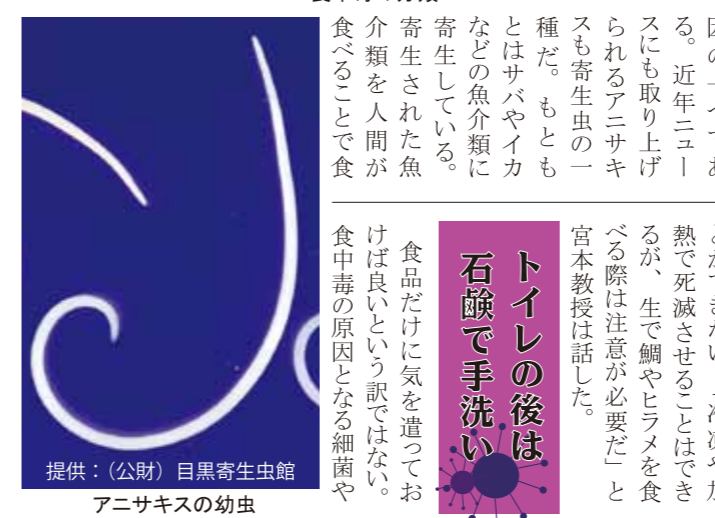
提供：（公財）目黒寄生虫館
アニサキスの幼虫

因の一つであ
る。近年ニュー
スにも取り上げ
られるアニサキ
スも寄生虫の一
種だ。もとも
とはサバやイカ
などの魚介類に
寄生している。
寄生された魚
介類を人間が
食べることで食

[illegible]
熱で死滅させることはでき
るが、生で鯛やヒラメを食
べる際は注意が必要だ」と
宮本教授は話した。

トイレの後は
石鹸で手洗い

食品だけに気を遣ってお
けば良いという訳ではない。
食中毒の原因となる細菌や